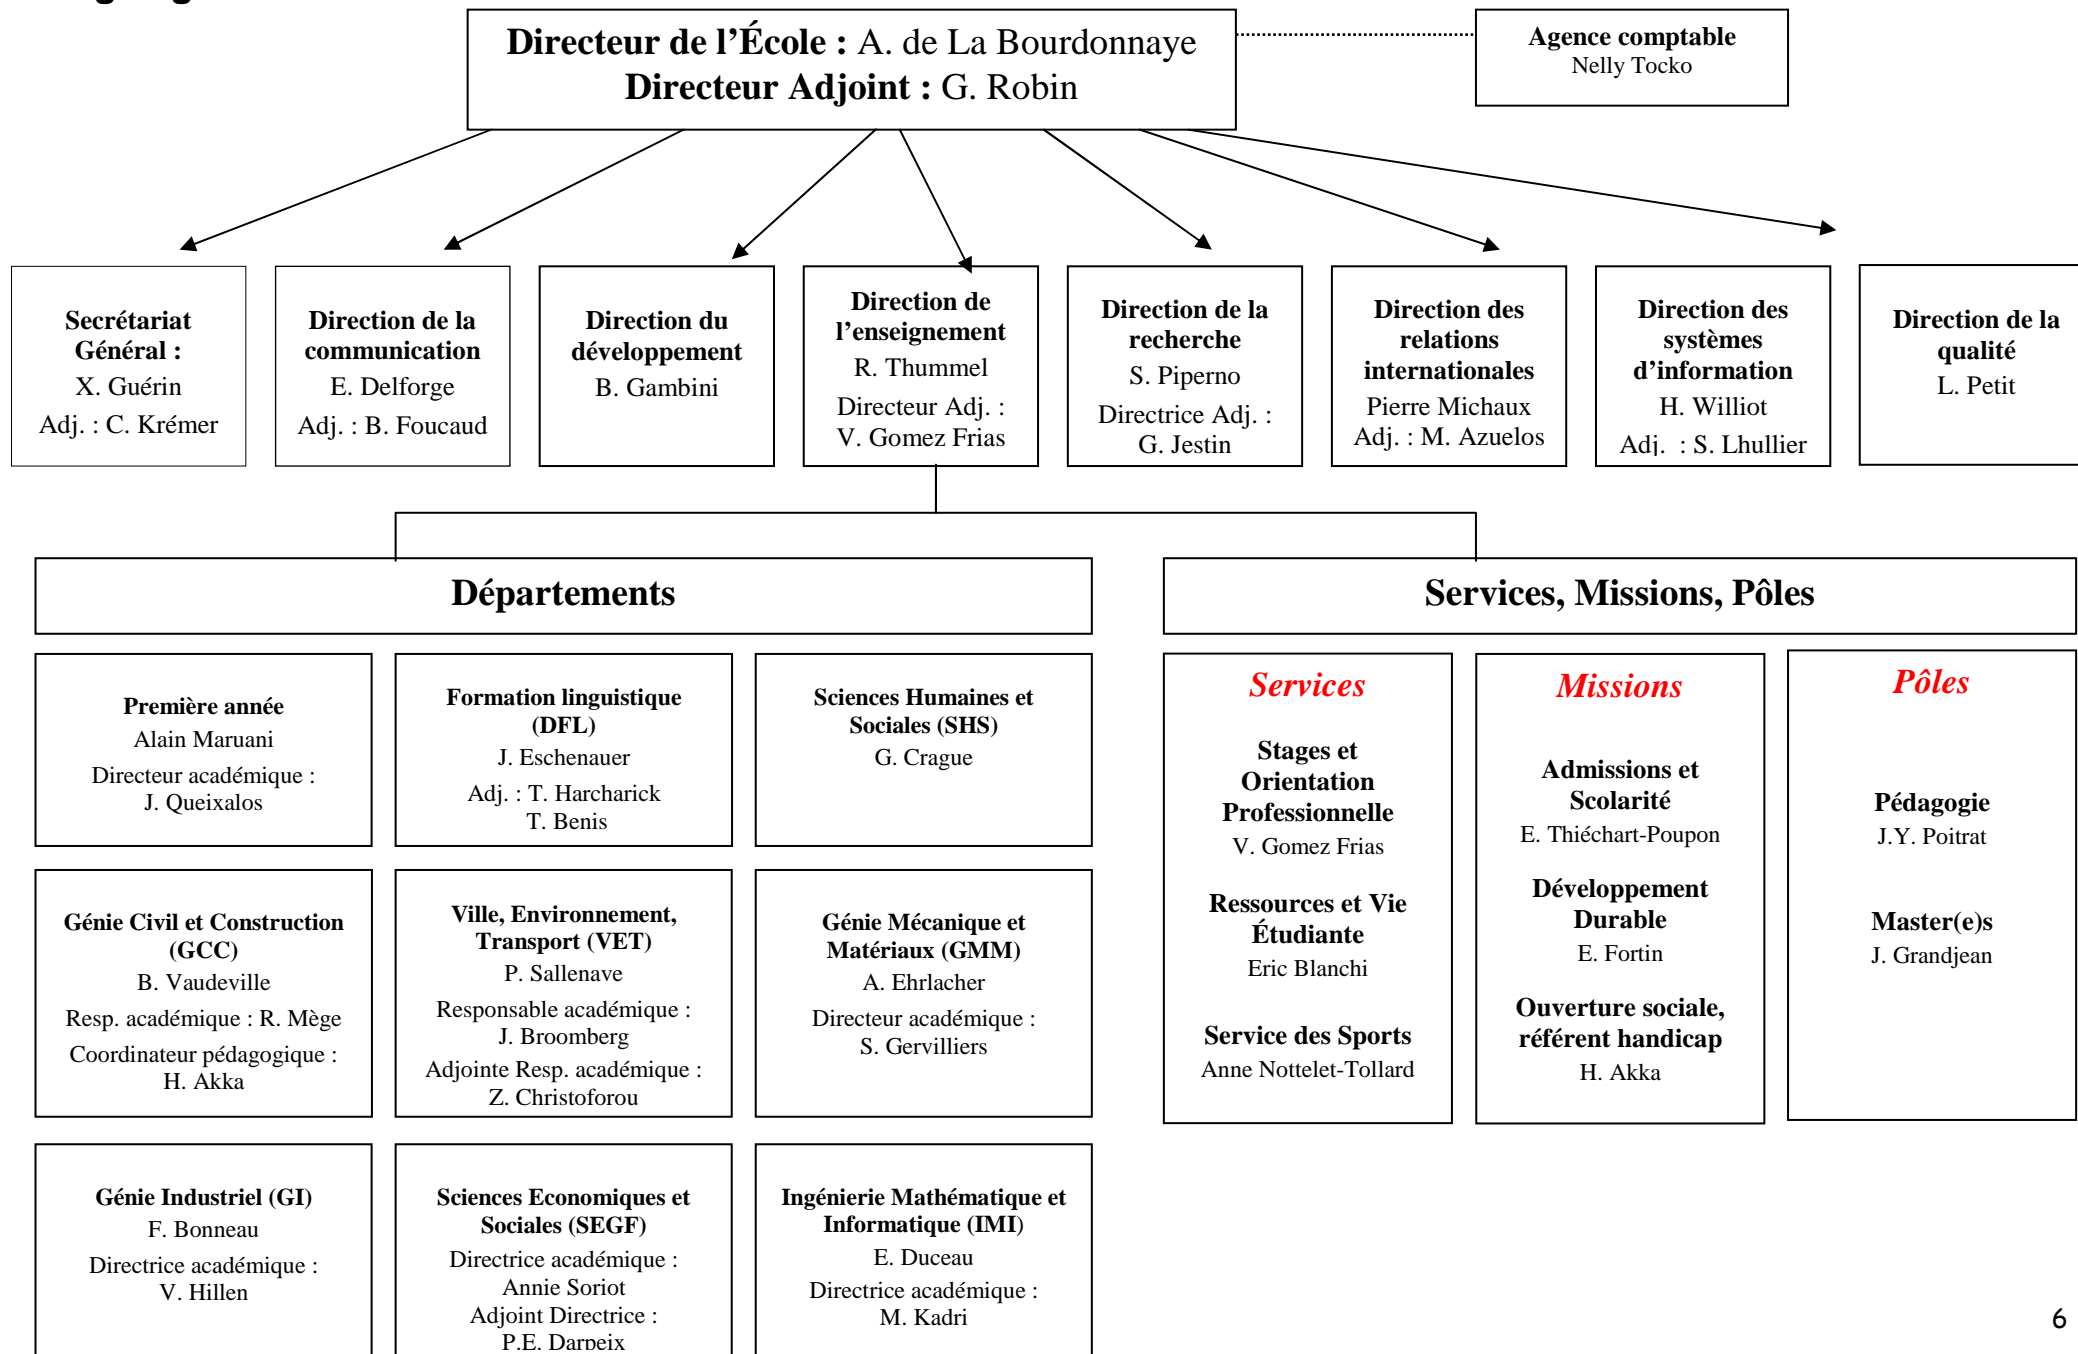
**Directeur de l'École :** A. de La Bourdonnaye
**Directeur Adjoint :** G. Robin

**Agence comptable**
Nelly Tocko

**Secrétariat Général :**
X. Guérin
Adj. : C. Krémer

**Direction de la communication**
E. Delforge
Adj. : B. Foucaud

**Direction du développement**
B. Gambini

**Direction de l'enseignement**
R. Thummel
Directeur Adj. :
V. Gomez Frias

**Direction de la recherche**
S. Piperno
Directrice Adj. :
G. Jestin

**Direction des relations internationales**
Pierre Michaux
Adj. : M. Azuelos

**Direction des systèmes d'information**
H. Williot
Adj. : S. Lhullier

**Direction de la qualité**
L. Petit

**Départements**

**Première année**
Alain Maruani
Directeur académique :
J. Queixalos

**Formation linguistique (DFL)**
J. Eschenauer
Adj. : T. Harcharick
T. Benis

**Sciences Humaines et Sociales (SHS)**
G. Crague

**Génie Civil et Construction (GCC)**
B. Vaudeville
Resp. académique : R. Mège
Coordinateur pédagogique :
H. Akka

**Ville, Environnement, Transport (VET)**
P. Sallenave
Responsable académique :
J. Broomberg
Adjointe Resp. académique :
Z. Christoforou

**Génie Mécanique et Matériaux (GMM)**
A. Ehrlacher
Directeur académique :
S. Gervilliers

**Génie Industriel (GI)**
F. Bonneau
Directrice académique :
V. Hillen

**Sciences Economiques et Sociales (SEGF)**
Directrice académique :
Annie Soriot
Adjoint Directrice :
P.E. Darpeix

**Ingénierie Mathématique et Informatique (IMI)**
E. Duceau
Directrice académique :
M. Kadri

**Services, Missions, Pôles**

*Services*

**Stages et Orientation Professionnelle**
V. Gomez Frias

**Ressources et Vie Étudiante**
Eric Blanchi

**Service des Sports**
Anne Nottelet-Tollard

*Missions*

**Admissions et Scolarité**
E. Thiéchart-Poupon

**Développement Durable**
E. Fortin

**Ouverture sociale, référent handicap**
H. Akka

*Pôles*

**Pédagogie**
J.Y. Poitrat

**Master(e)s**
J. Grandjean

6